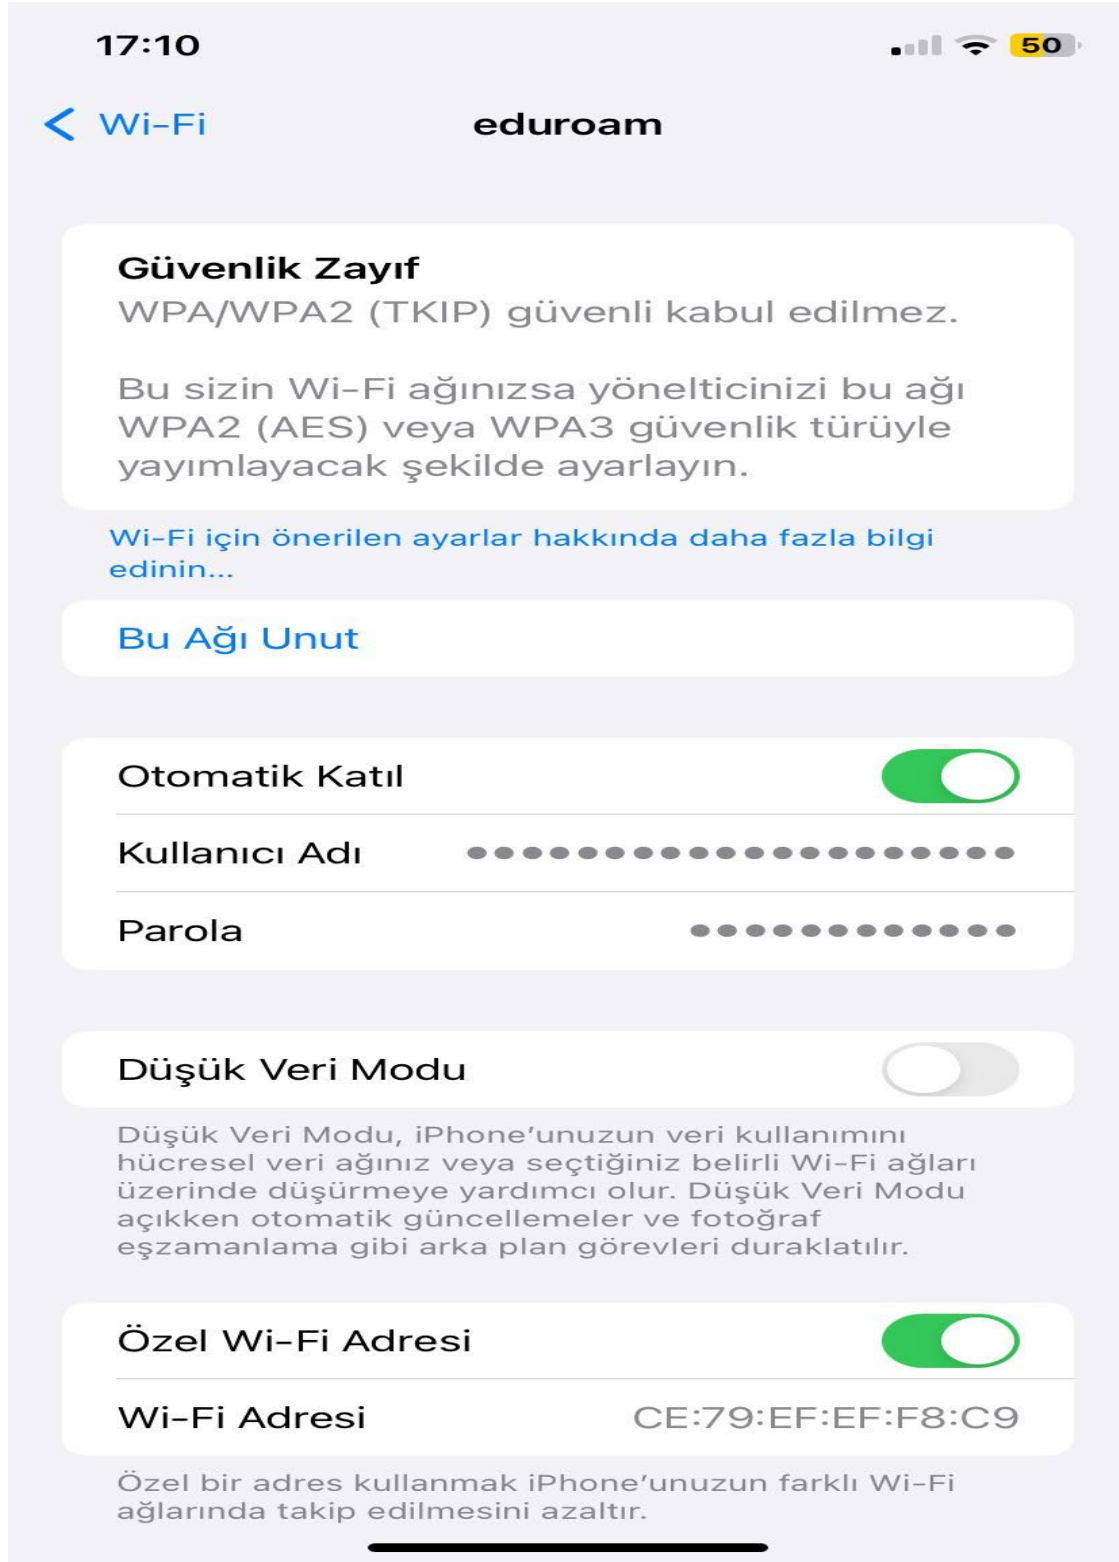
17:10

50

< Wi-Fi

eduroam

Güvenlik Zayıf
WPA/WPA2 (TKIP) güvenli kabul edilmez.

Bu sizin Wi-Fi ağınızsa yönelticinizi bu ağı WPA2 (AES) veya WPA3 güvenlik türüyle yayımlayacak şekilde ayarlayın.

Wi-Fi için önerilen ayarlar hakkında daha fazla bilgi edinin...

Bu Ağı Unut

Otomatik Katıl

Kullanıcı Adı ••••••••••••••••••••

Parola •••••••••••

Düşük Veri Modu

Düşük Veri Modu, iPhone'unuzun veri kullanımını hücresel veri ağınız veya seçtiğiniz belirli Wi-Fi ağları üzerinde düşürmeye yardımcı olur. Düşük Veri Modu açıkken otomatik güncellemeler ve fotoğraf eşzamanlama gibi arka plan görevleri duraklatılır.

Özel Wi-Fi Adresi

Wi-Fi Adresi CE:79:EF:EF:F8:C9

Özel bir adres kullanmak iPhone'unuzun farklı Wi-Fi ağlarında takip edilmesini azaltır.